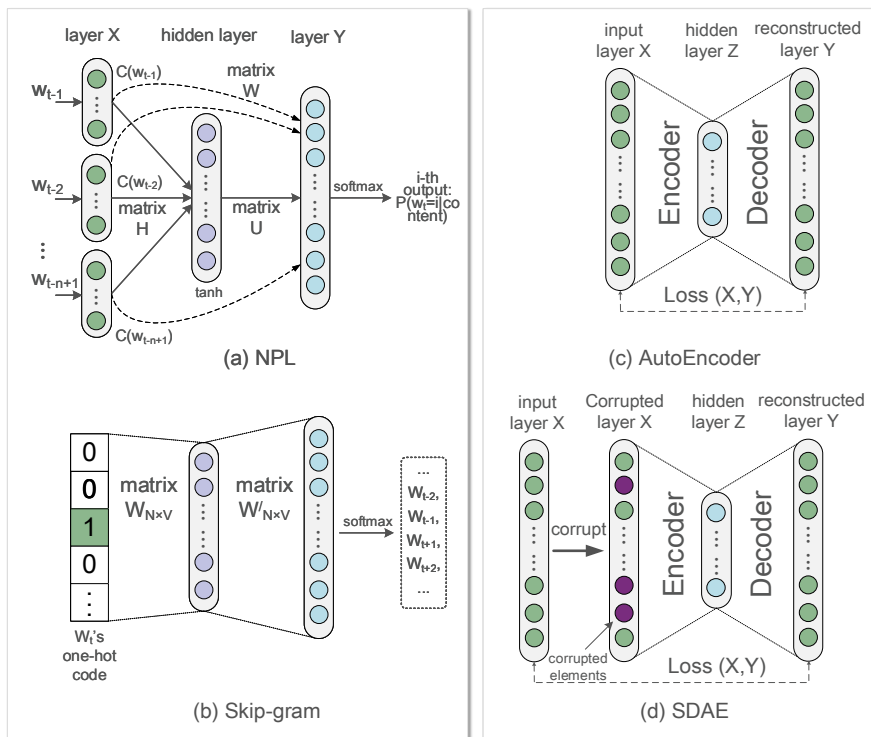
layer X hidden layer layer Y

$w_{t-1}$ $C(w_{t-1})$ matrix W

$w_{t-2}$ $C(w_{t-2})$ matrix H matrix U softmax i-th output: $P(w_t=i|context)$

⋮

$w_{t-n+1}$ tanh $C(w_{t-n+1})$

(a) NPL

0
0
1
0
⋮

$W_t$'s one-hot code

matrix $W_{N\times V}$ matrix $W'_{N\times V}$ softmax

...
$w_{t-2}$,
$w_{t-1}$,
$w_{t+1}$,
$w_{t+2}$,
...

(b) Skip-gram

input layer X hidden layer Z reconstructed layer Y

Encoder Decoder

Loss (X,Y)

(c) AutoEncoder

input layer X Corrupted layer X hidden layer Z reconstructed layer Y

corrupt

Encoder Decoder

corrupted elements

Loss (X,Y)

(d) SDAE